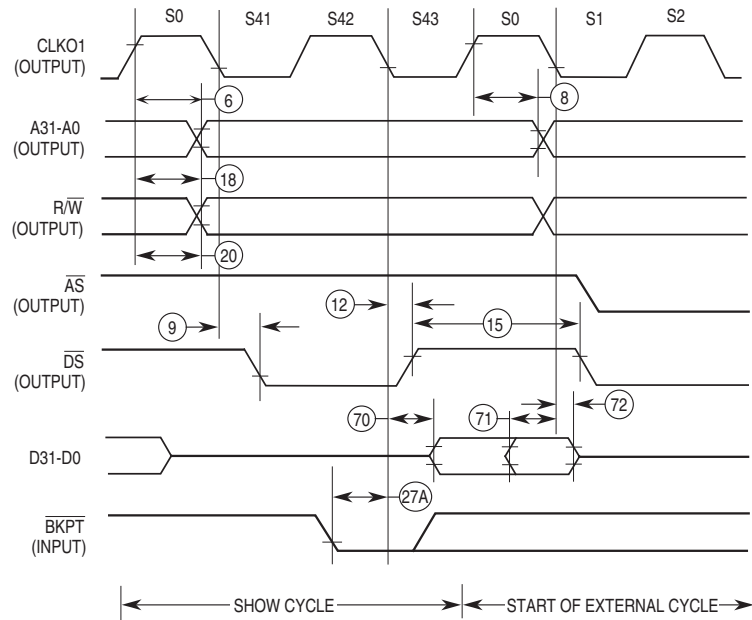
S0 S41 S42 S43 S0 S1 S2

CLKO1 (OUTPUT)

6

8

A31-A0 (OUTPUT)

18

$R/\overline{W}$ (OUTPUT)

20

$\overline{AS}$ (OUTPUT)

9

12

15

$\overline{DS}$ (OUTPUT)

70

71

72

D31-D0

27A

$\overline{BKPT}$ (INPUT)

SHOW CYCLE

START OF EXTERNAL CYCLE